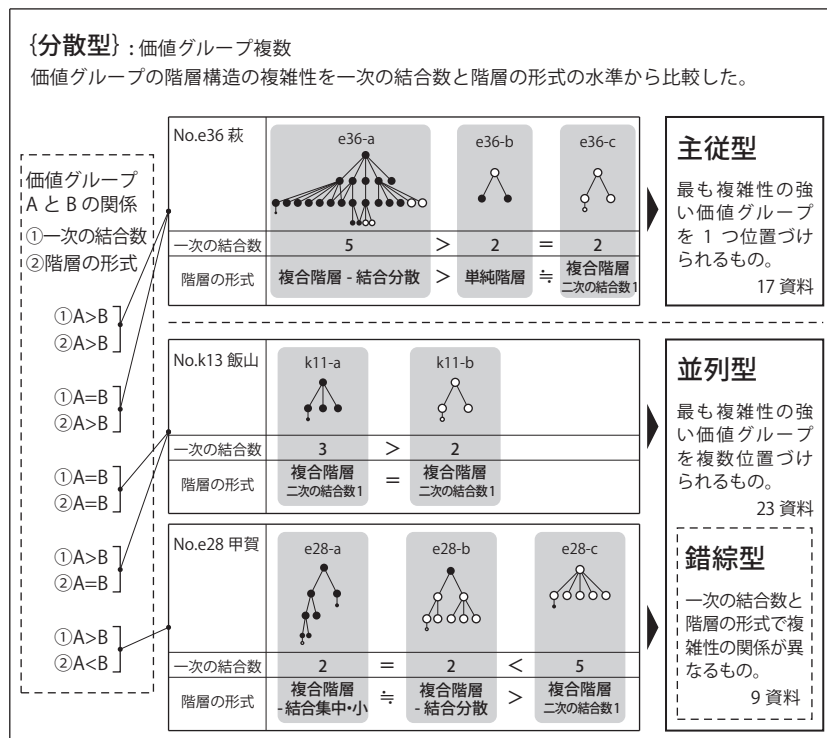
{分散型}：価値グループ複数

価値グループの階層構造の複雑性を一次の結合数と階層の形式の水準から比較した。

価値グループ A と B の関係
①一次の結合数
②階層の形式

①A>B
②A>B

①A=B
②A>B

①A=B
②A=B

①A>B
②A=B

①A>B
②A<B

No.e36 萩

| | e36-a | | e36-b | | e36-c |
|---|---|---|---|---|---|
| 一次の結合数 | 5 | > | 2 | = | 2 |
| 階層の形式 | 複合階層 - 結合分散 | > | 単純階層 | ≒ | 複合階層 二次の結合数1 |

主従型

最も複雑性の強い価値グループを 1 つ位置づけられるもの。

17 資料

No.k13 飯山

| | k11-a | | k11-b |
|---|---|---|---|
| 一次の結合数 | 3 | > | 2 |
| 階層の形式 | 複合階層 二次の結合数1 | = | 複合階層 二次の結合数1 |

並列型

最も複雑性の強い価値グループを複数位置づけられるもの。

23 資料

No.e28 甲賀

| | e28-a | | e28-b | | e28-c |
|---|---|---|---|---|---|
| 一次の結合数 | 2 | = | 2 | < | 5 |
| 階層の形式 | 複合階層 - 結合集中•小 | ≒ | 複合階層 - 結合分散 | > | 複合階層 二次の結合数1 |

錯綜型

一次の結合数と階層の形式で複雑性の関係が異なるもの。

9 資料